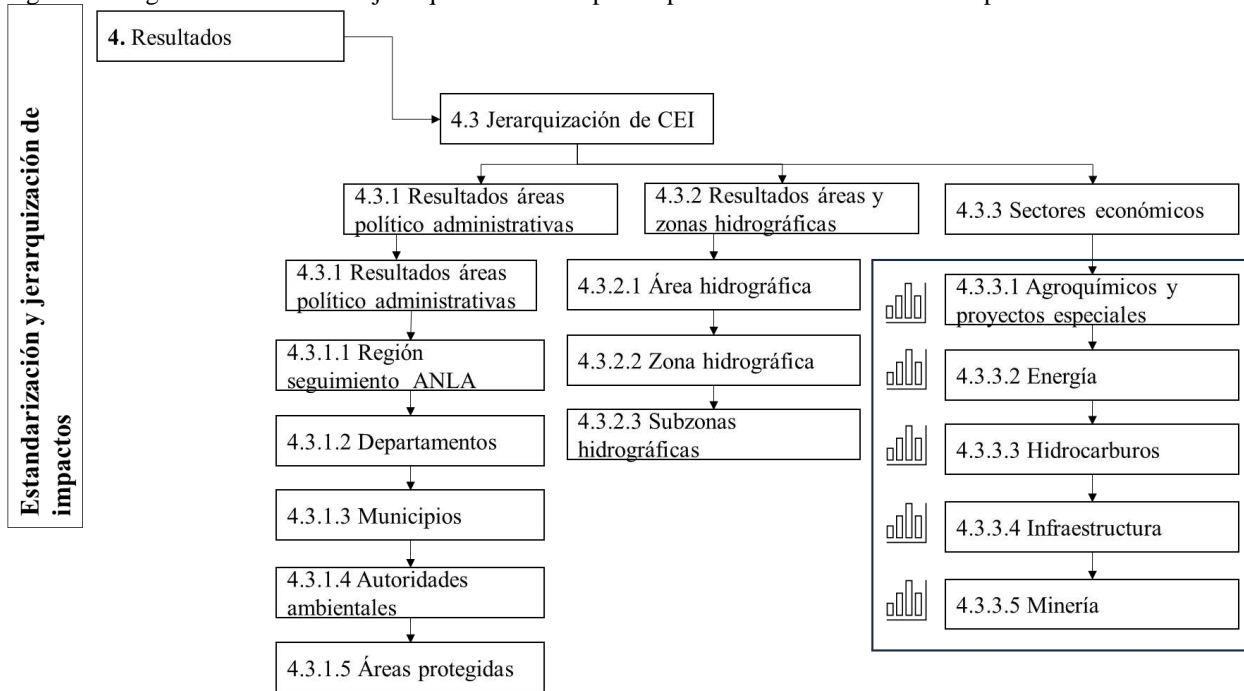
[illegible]

Estandarización y jerarquización de impactos

4. Resultados

4.3 Jerarquización de CEI

4.3.1 Resultados áreas político administrativas

4.3.1 Resultados áreas político administrativas

4.3.1.1 Región seguimiento ANLA

4.3.1.2 Departamentos

4.3.1.3 Municipios

4.3.1.4 Autoridades ambientales

4.3.1.5 Áreas protegidas

4.3.2 Resultados áreas y zonas hidrográficas

4.3.2.1 Área hidrográfica

4.3.2.2 Zona hidrográfica

4.3.2.3 Subzonas hidrográficas

4.3.3 Sectores económicos

4.3.3.1 Agroquímicos y proyectos especiales

4.3.3.2 Energía

4.3.3.3 Hidrocarburos

4.3.3.4 Infraestructura

4.3.3.5 Minería